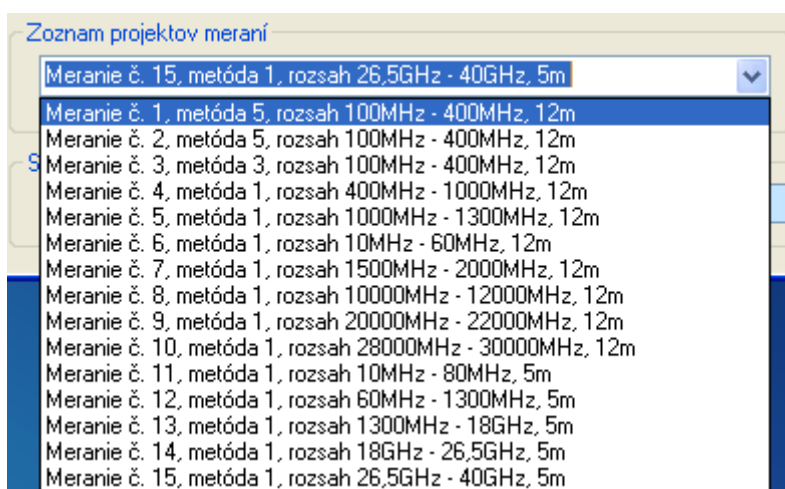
Zoznam projektov meraní

Meranie č. 15, metóda 1, rozsah 26,5GHz - 40GHz, 5m

Meranie č. 1, metóda 5, rozsah 100MHz - 400MHz, 12m
Meranie č. 2, metóda 5, rozsah 100MHz - 400MHz, 12m
Meranie č. 3, metóda 3, rozsah 100MHz - 400MHz, 12m
Meranie č. 4, metóda 1, rozsah 400MHz - 1000MHz, 12m
Meranie č. 5, metóda 1, rozsah 1000MHz - 1300MHz, 12m
Meranie č. 6, metóda 1, rozsah 10MHz - 60MHz, 12m
Meranie č. 7, metóda 1, rozsah 1500MHz - 2000MHz, 12m
Meranie č. 8, metóda 1, rozsah 10000MHz - 12000MHz, 12m
Meranie č. 9, metóda 1, rozsah 20000MHz - 22000MHz, 12m
Meranie č. 10, metóda 1, rozsah 28000MHz - 30000MHz, 12m
Meranie č. 11, metóda 1, rozsah 10MHz - 80MHz, 5m
Meranie č. 12, metóda 1, rozsah 60MHz - 1300MHz, 5m
Meranie č. 13, metóda 1, rozsah 1300MHz - 18GHz, 5m
Meranie č. 14, metóda 1, rozsah 18GHz - 26,5GHz, 5m
Meranie č. 15, metóda 1, rozsah 26,5GHz - 40GHz, 5m